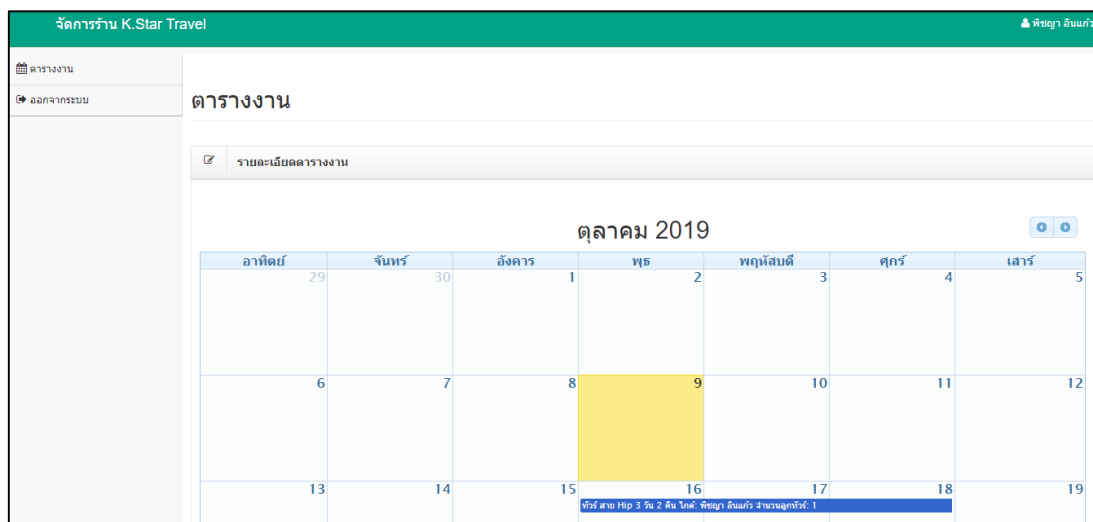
จัดการร้าน K.Star Travel

พิชญา อินแก้ว

ตารางงาน

ออกจากระบบ

ตารางงาน

รายละเอียดตารางงาน

ตุลาคม 2019

| อาทิตย์ | จันทร์ | อังคาร | พุธ | พฤหัสบดี | ศุกร์ | เสาร์ |
|---|---|---|---|---|---|---|
| 29 | 30 | 1 | 2 | 3 | 4 | 5 |
| 6 | 7 | 8 | 9 | 10 | 11 | 12 |
| 13 | 14 | 15 | 16 | 17 | 18 | 19 |

ทัวร์ สาย Hip 3 วัน 2 คืน ไกด์: พิชญา อินแก้ว จำนวนลูกทัวร์: 1